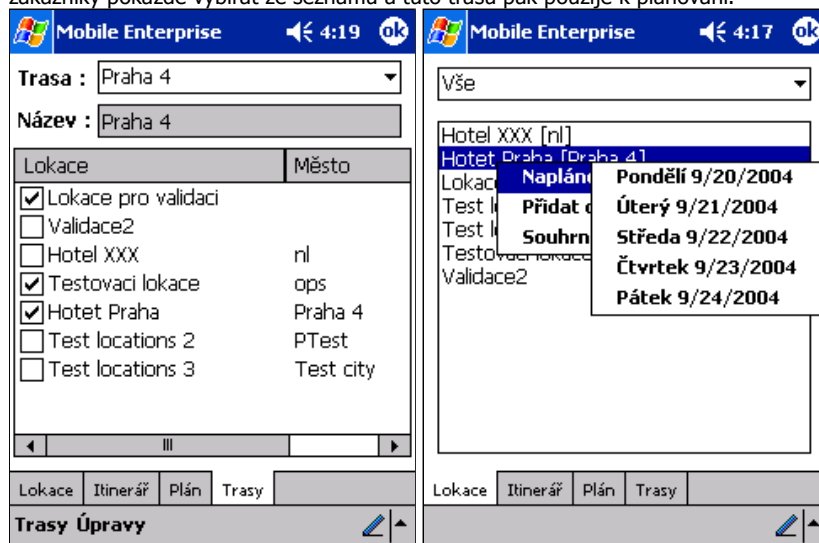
zákazníky pokaždé vybírat ze seznamu a tuto trasu pak použije k plánování.

Mobile Enterprise 4:19 ok

Trasa : Praha 4

Název : Praha 4

| Lokace | Město |
|---|---|
| ☑ Lokace pro validaci | |
| ☐ Validace2 | |
| ☐ Hotel XXX | nl |
| ☑ Testovaci lokace | ops |
| ☑ Hotet Praha | Praha 4 |
| ☐ Test locations 2 | PTest |
| ☐ Test locations 3 | Test city |

Lokace | Itinerář | Plán | Trasy

Trasy Úpravy

Mobile Enterprise 4:17 ok

Vše

Hotel XXX [nl]
Hotet Praha [Praha 4]
Lokace
Test l
Test l
Testovaci lokace
Validace2

Naplánc
Přidat d
Souhrn

Pondělí 9/20/2004
Úterý 9/21/2004
Středa 9/22/2004
Čtvrtek 9/23/2004
Pátek 9/24/2004

Lokace | Itinerář | Plán | Trasy